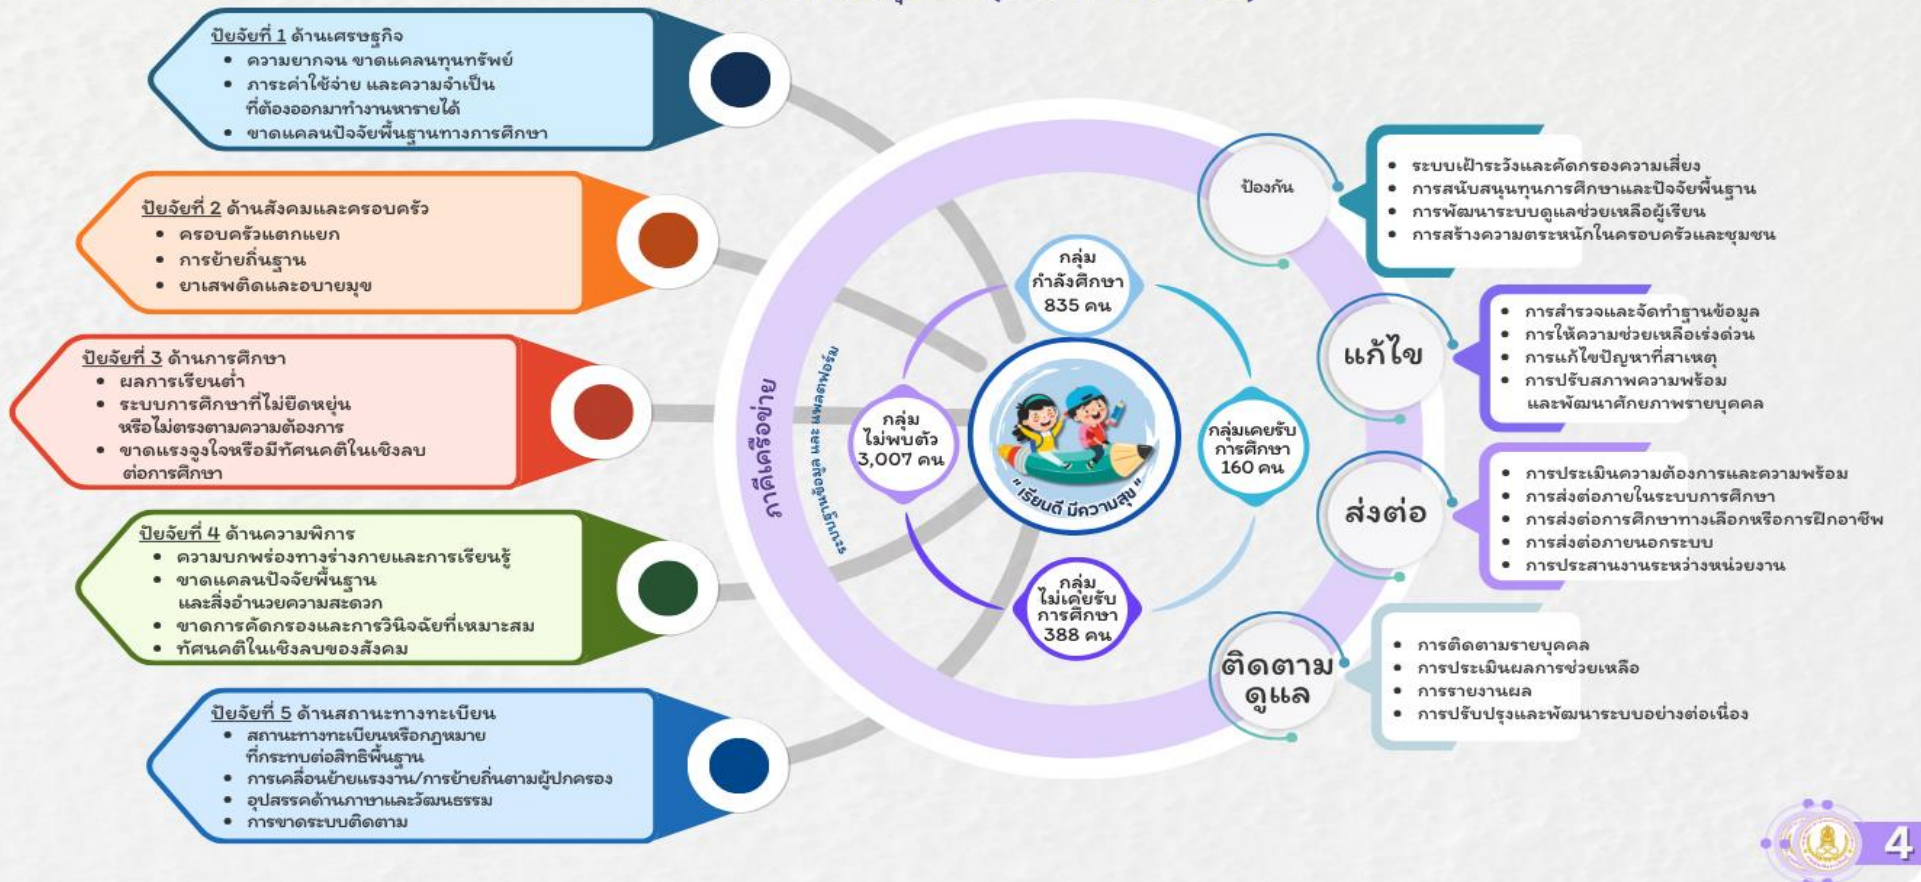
ปัจจัยที่ 1 ด้านเศรษฐกิจ
• ความยากจน ขาดแคลนทุนทรัพย์
• ภาระค่าใช้จ่าย และความจำเป็นที่ต้องออกมาทำงานหารายได้
• ขาดแคลนปัจจัยพื้นฐานทางการศึกษา

ปัจจัยที่ 2 ด้านสังคมและครอบครัว
• ครอบครัวแตกแยก
• การย้ายถิ่นฐาน
• ยาเสพติดและอบายมุข

ปัจจัยที่ 3 ด้านการศึกษา
• ผลการเรียนต่ำ
• ระบบการศึกษาที่ไม่ยืดหยุ่นหรือไม่ตรงตามความต้องการ
• ขาดแรงจูงใจหรือมีทัศนคติในเชิงลบต่อการศึกษา

ปัจจัยที่ 4 ด้านความพิการ
• ความบกพร่องทางร่างกายและการเรียนรู้
• ขาดแคลนปัจจัยพื้นฐานและสิ่งอำนวยความสะดวก
• ขาดการคัดกรองและการวินิจฉัยที่เหมาะสม
• ทัศนคติในเชิงลบของสังคม

ปัจจัยที่ 5 ด้านสถานะทางทะเบียน
• สถานะทางทะเบียนหรือกฎหมายที่กระทบต่อสิทธิพื้นฐาน
• การเคลื่อนย้ายแรงงาน/การย้ายถิ่นตามผู้ปกครอง
• อุปสรรคด้านภาษาและวัฒนธรรม
• การขาดระบบติดตาม

ภาคีเครือข่าย
แพลตฟอร์ม และ ระบบช่วยเหลือ

กลุ่มกำลังศึกษา 835 คน
กลุ่มไม่พบตัว 3,007 คน
กลุ่มเคยรับการศึกษา 160 คน
กลุ่มไม่เคยรับการศึกษา 388 คน
"เรียนดี มีความสุข"

ป้องกัน
• ระบบเฝ้าระวังและคัดกรองความเสี่ยง
• การสนับสนุนทุนการศึกษาและปัจจัยพื้นฐาน
• การพัฒนาระบบดูแลช่วยเหลือผู้เรียน
• การสร้างความตระหนักในครอบครัวและชุมชน

แก้ไข
• การสำรวจและจัดทำฐานข้อมูล
• การให้ความช่วยเหลือเร่งด่วน
• การแก้ไขปัญหาที่สาเหตุ
• การปรับสภาพความพร้อมและพัฒนาศักยภาพรายบุคคล

ส่งต่อ
• การประเมินความต้องการและความพร้อม
• การส่งต่อภายในระบบการศึกษา
• การส่งต่อการศึกษาทางเลือกหรือการฝึกอาชีพ
• การส่งต่อภายนอกระบบ
• การประสานงานระหว่างหน่วยงาน

ติดตามดูแล
• การติดตามรายบุคคล
• การประเมินผลการช่วยเหลือ
• การรายงานผล
• การปรับปรุงและพัฒนาระบบอย่างต่อเนื่อง

4